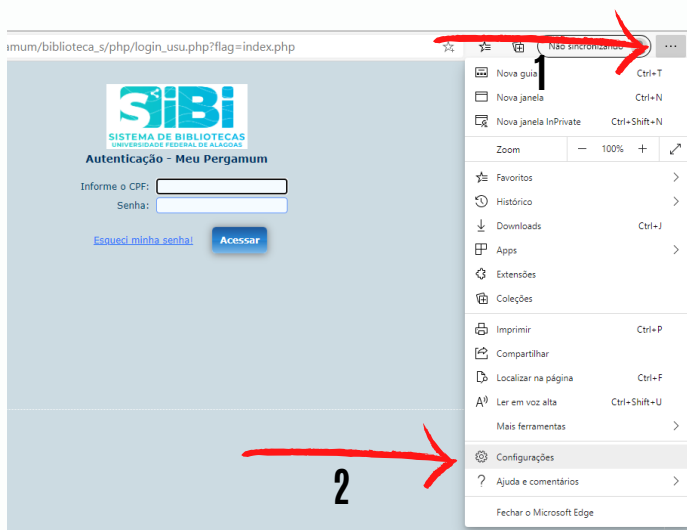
amum/biblioteca_s/php/login_usu.php?flag=index.php

Não sincronizando

SIBI
SISTEMA DE BIBLIOTECAS
UNIVERSIDADE FEDERAL DE ALAGOAS

Autenticação - Meu Pergamum

Informe o CPF:
Senha:

Esqueci minha senha!
Acessar

1

Nova guia Ctrl+T
Nova janela Ctrl+N
Nova janela InPrivate Ctrl+Shift+N
Zoom — 100% +
Favoritos
Histórico
Downloads Ctrl+J
Apps
Extensões
Coleções
Imprimir Ctrl+P
Compartilhar
Localizar na página Ctrl+F
Ler em voz alta Ctrl+Shift+U
Mais ferramentas

2

Configurações
Ajuda e comentários
Fechar o Microsoft Edge